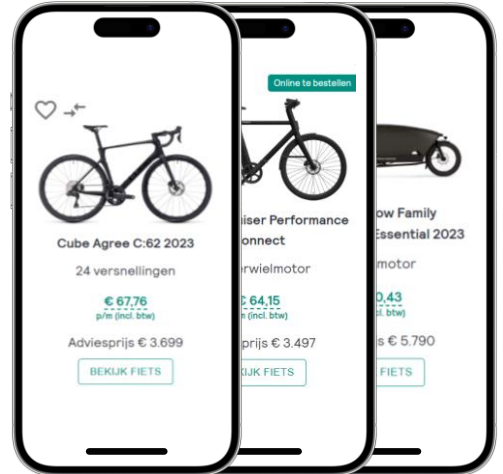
Cube Agree C:62 2023

24 versnellingen

€ 67,76
p/m (incl. btw)

Adviesprijs € 3.699

BEKIJK FIETS

Online te bestellen

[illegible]iser Performance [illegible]onnect

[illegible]erwielmotor

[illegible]€ 64,15
p/m (incl. btw)

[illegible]prijs € 3.497

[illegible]JK FIETS

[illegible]ow Family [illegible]Essential 2023

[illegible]motor

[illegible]0,43
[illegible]cl. btw)

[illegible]s € 5.790

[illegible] FIETS